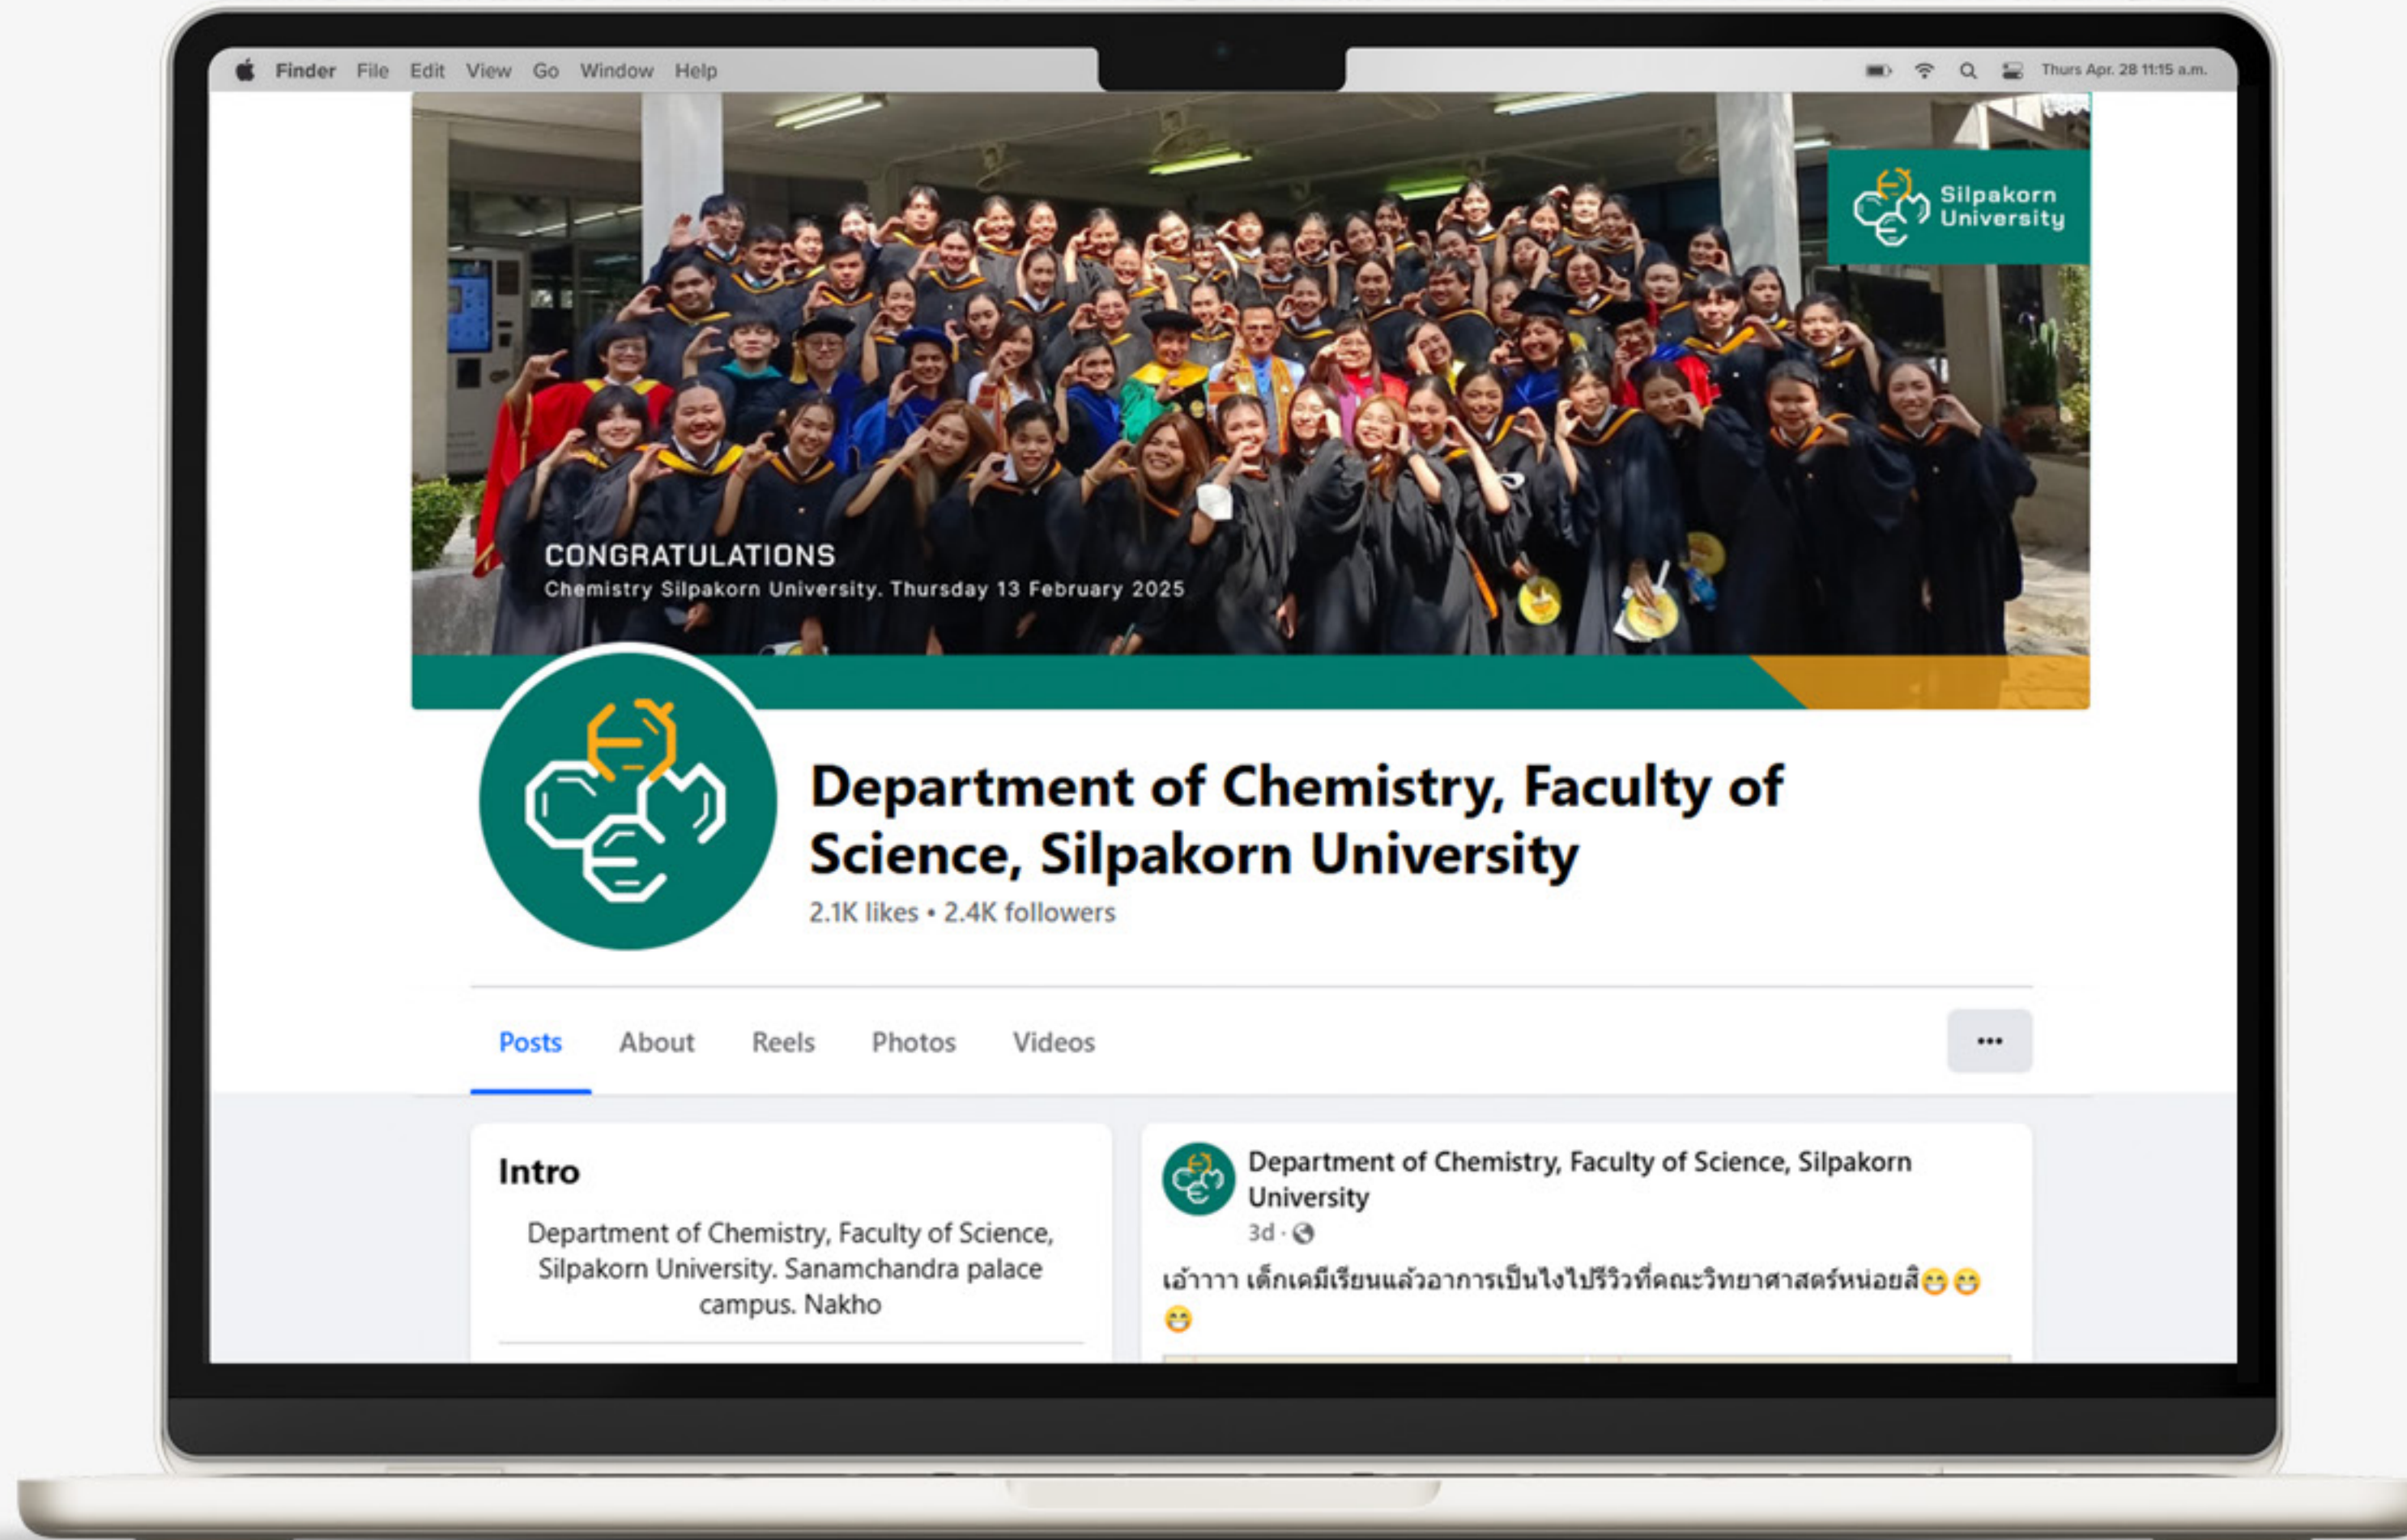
Finder File Edit View Go Window Help

Thurs Apr. 28 11:15 a.m.

Silpakorn University

CONGRATULATIONS
Chemistry Silpakorn University. Thursday 13 February 2025

Department of Chemistry, Faculty of Science, Silpakorn University

2.1K likes • 2.4K followers

Posts About Reels Photos Videos •••

Intro

Department of Chemistry, Faculty of Science, Silpakorn University. Sanamchandra palace campus. Nakho

Department of Chemistry, Faculty of Science, Silpakorn University
3d ·

เอ้าาาา เด็กเคมีเรียนแล้วอาการเป็นไงไปรีวิวที่คณะวิทยาศาสตร์หน่อยสิ😁😁😁